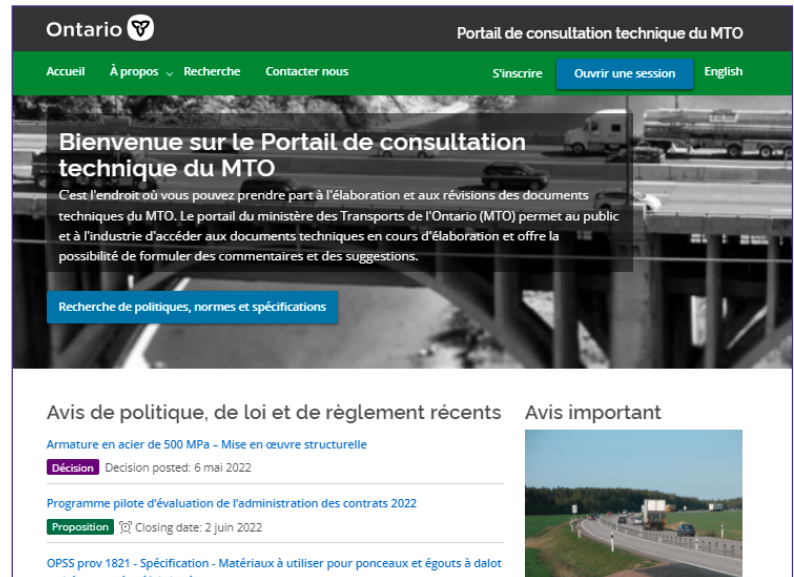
Ontario

Portail de consultation technique du MTO

Accueil À propos Recherche Contacter nous S'inscrire Ouvrir une session English

Bienvenue sur le Portail de consultation technique du MTO

C'est l'endroit où vous pouvez prendre part à l'élaboration et aux révisions des documents techniques du MTO. Le portail du ministère des Transports de l'Ontario (MTO) permet au public et à l'industrie d'accéder aux documents techniques en cours d'élaboration et offre la possibilité de formuler des commentaires et des suggestions.

Recherche de politiques, normes et spécifications

Avis de politique, de loi et de règlement récents

Armature en acier de 500 MPa – Mise en œuvre structurelle

Décision Decision posted: 6 mai 2022

Programme pilote d'évaluation de l'administration des contrats 2022

Proposition Closing date: 2 juin 2022

OPSS prov 1821 - Spécification - Matériaux à utiliser pour ponceaux et égouts à dalot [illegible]

Avis important